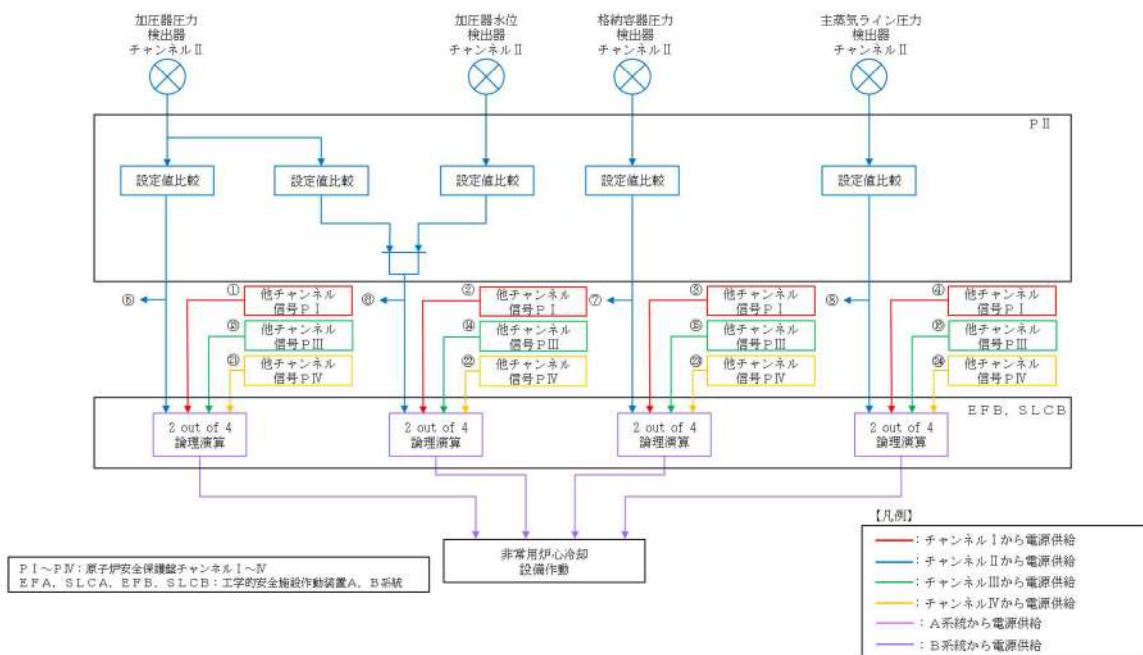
加圧器圧力
検出器
チャンネルⅡ

加圧器水位
検出器
チャンネルⅡ

格納容器圧力
検出器
チャンネルⅡ

主蒸気ライン圧力
検出器
チャンネルⅡ

PⅡ

設定値比較

設定値比較

設定値比較

設定値比較

設定値比較

⑥

①
他チャンネル
信号PⅠ

⑧

②
他チャンネル
信号PⅠ

⑦

③
他チャンネル
信号PⅠ

⑤

④
他チャンネル
信号PⅠ

⑬
他チャンネル
信号PⅢ

⑭
他チャンネル
信号PⅢ

⑮
他チャンネル
信号PⅢ

⑯
他チャンネル
信号PⅢ

㉑
他チャンネル
信号PⅣ

㉒
他チャンネル
信号PⅣ

㉓
他チャンネル
信号PⅣ

㉔
他チャンネル
信号PⅣ

EFB, SLCB

2 out of 4
論理演算

2 out of 4
論理演算

2 out of 4
論理演算

2 out of 4
論理演算

PⅠ～PⅣ：原子炉安全保護盤チャンネルⅠ～Ⅳ
EFA, SLCA, EFB, SLCB：工学的安全施設作動装置A, B系統

非常用炉心冷却
設備作動

【凡例】
：チャンネルⅠから電源供給
：チャンネルⅡから電源供給
：チャンネルⅢから電源供給
：チャンネルⅣから電源供給
：A系統から電源供給
：B系統から電源供給